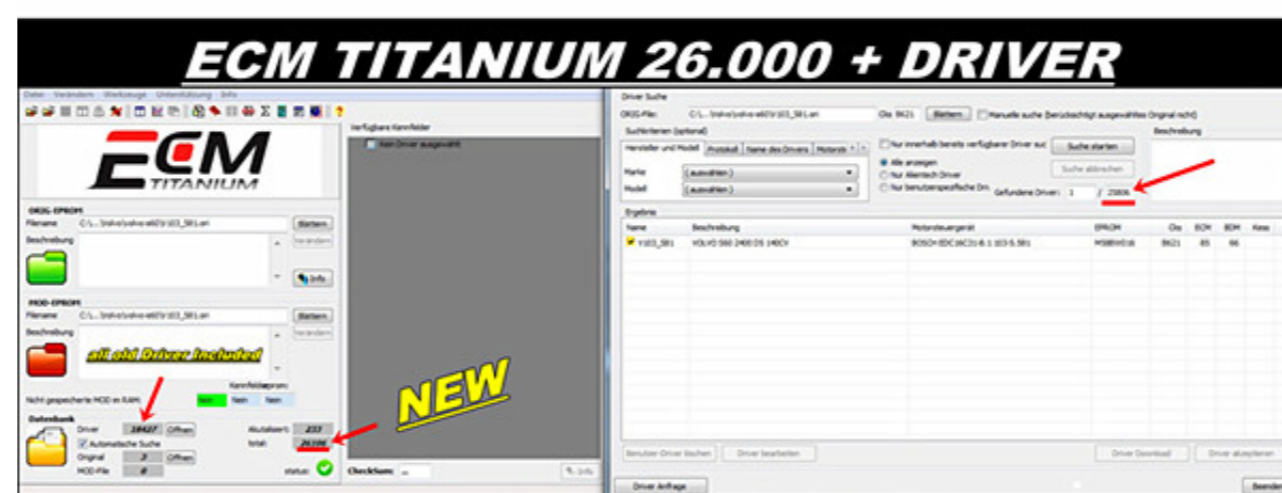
ECM TITANIUM 26.000 + DRIVER

Datei Verändern Werkzeuge Unterstützung Info

ECM TITANIUM

ORIG-EPROM
Filename C:\...\Volvo\volvo-s60\V103_581.ori Blättern
Beschreibung Verändern
Info

MOD-EPROM
Filename C:\...\Volvo\volvo-s60\V103_581.ori Blättern
Beschreibung
all old Driver included

Nicht gespeicherte MOD im RAM:
Kennfelder
Nein Nein Nein

Datenbank
Driver 18427 Öffnen
Automatische Suche
Original 2 Öffnen
MOD-File 0
Aktualisiert: 233
total: 26306
status:

Verfügbare Kennfelder
Kein Driver ausgewählt

NEW

CheckSum:
Info

Driver Suche
ORIG-File: C:\...\Volvo\volvo-s60\V103_581.ori Cks 8621 Blättern Manuelle suche (berücksichtigt ausgewähltes Original nicht)
Suchkriterien (optional) Beschreibung
Hersteller und Modell Protokoll Name des Drivers Motorsteu
Nur innerhalb bereits verfügbarer Driver suc Suche starten
Marke (auswählen)
Modell (auswählen)
Alle anzeigen
Nur Alientech Driver
Nur benutzerspezifische Dri
Suche abbrechen
Gefundene Driver: 1 / 25806

Ergebnis
| Name | Beschreibung | Motorsteuergerät | EPROM | Cks | ECM | BDM | Kess |
|---|---|---|---|---|---|---|---|
| V103_581 | VOLVO S60 2400 D5 140CV | BOSCH EDC16C31-6.1 103-5.581 | M58BW016 | 8621 | 85 | 66 | |

Benutzer-Driver löschen Driver bearbeiten Driver Download Driver aktualisieren
Driver Anfrage Beenden